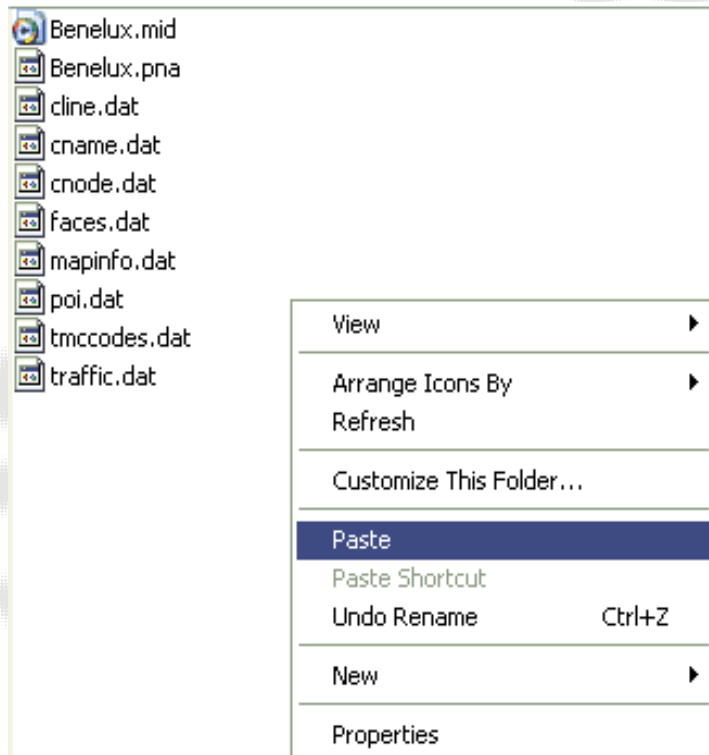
Benelux.mid
Benelux.pna
cline.dat
cname.dat
cnode.dat
faces.dat
mapinfo.dat
poi.dat
tmccodes.dat
traffic.dat

View
Arrange Icons By
Refresh
Customize This Folder...
Paste
Paste Shortcut
Undo Rename Ctrl+Z
New
Properties